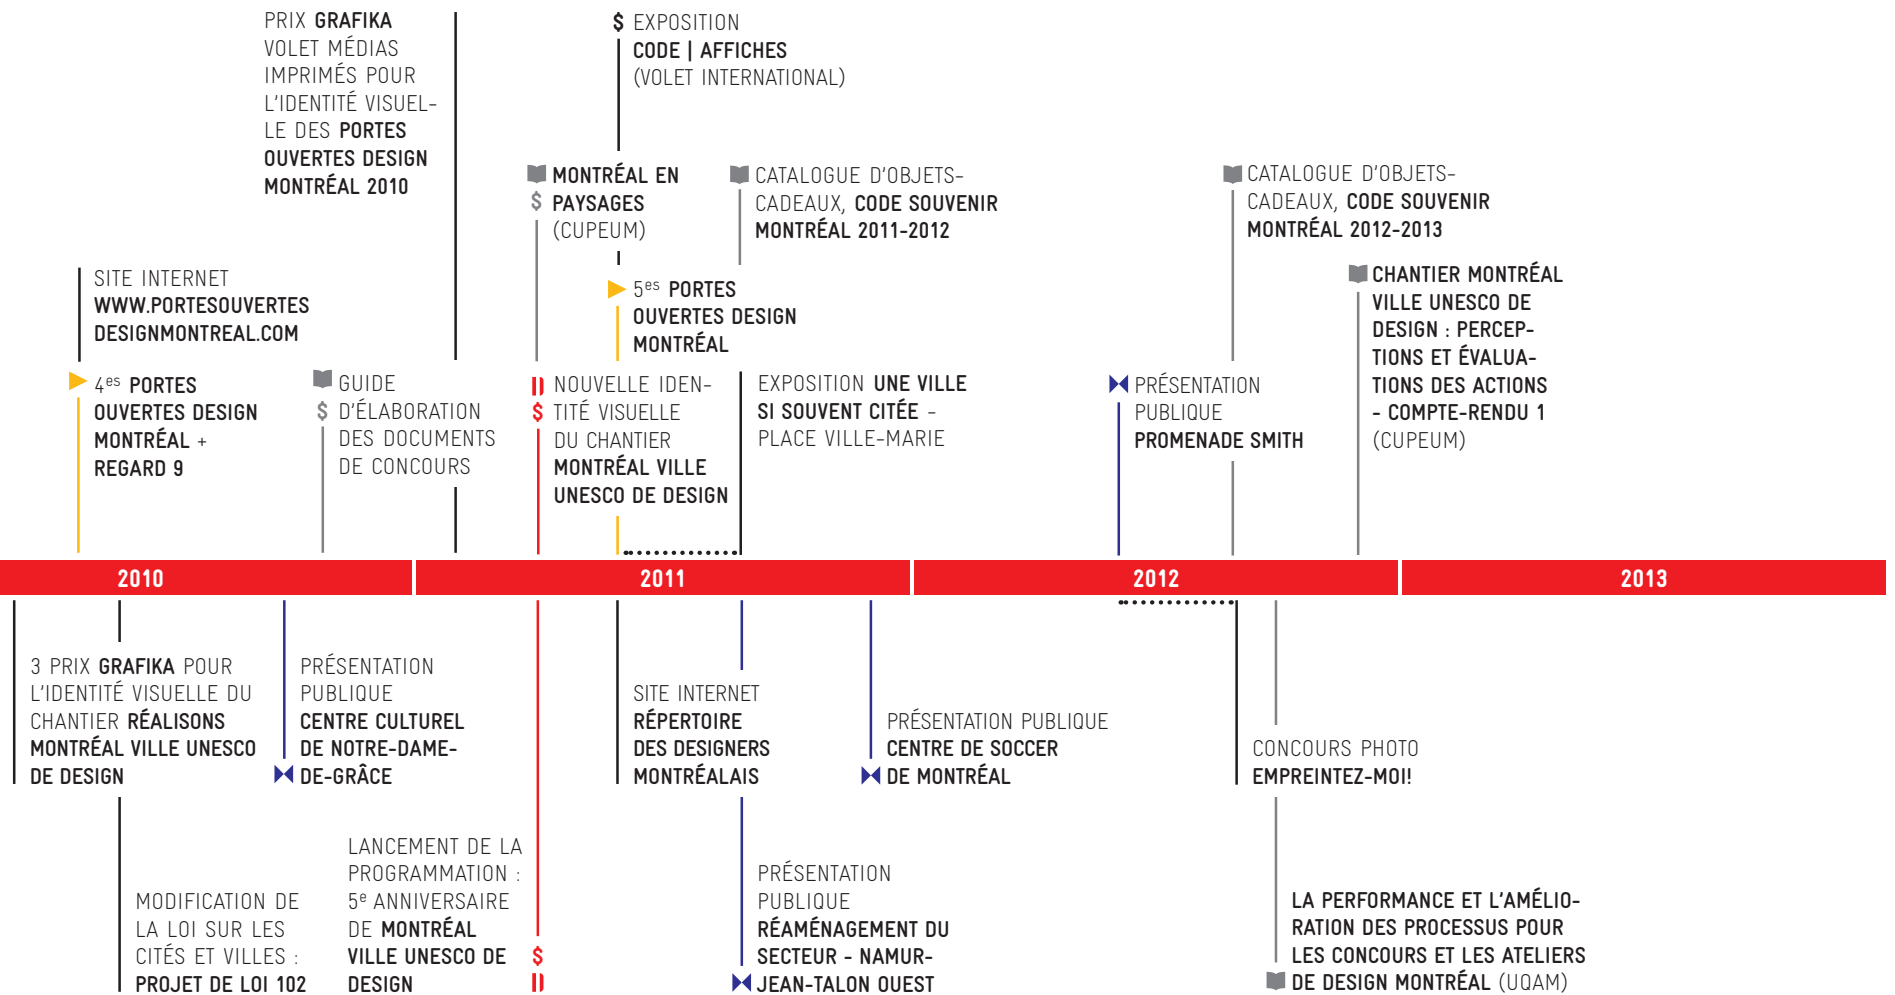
PRIX GRAFIKA VOLET MÉDIAS IMPRIMÉS POUR L'IDENTITÉ VISUELLE DES PORTES OUVERTES DESIGN MONTRÉAL 2010

$ EXPOSITION CODE | AFFICHES (VOLET INTERNATIONAL)

MONTRÉAL EN PAYSAGES (CUPEUM)

CATALOGUE D'OBJETS-CADEAUX, CODE SOUVENIR MONTRÉAL 2011-2012

CATALOGUE D'OBJETS-CADEAUX, CODE SOUVENIR MONTRÉAL 2012-2013

SITE INTERNET WWW.PORTESOUVERTESDESIGNMONTREAL.COM

5$^{es}$ PORTES OUVERTES DESIGN MONTRÉAL

CHANTIER MONTRÉAL VILLE UNESCO DE DESIGN : PERCEPTIONS ET ÉVALUATIONS DES ACTIONS - COMPTE-RENDU 1 (CUPEUM)

4$^{es}$ PORTES OUVERTES DESIGN MONTRÉAL + REGARD 9

GUIDE D'ÉLABORATION DES DOCUMENTS DE CONCOURS

NOUVELLE IDENTITÉ VISUELLE DU CHANTIER MONTRÉAL VILLE UNESCO DE DESIGN

EXPOSITION UNE VILLE SI SOUVENT CITÉE - PLACE VILLE-MARIE

PRÉSENTATION PUBLIQUE PROMENADE SMITH

2010

2011

2012

2013

3 PRIX GRAFIKA POUR L'IDENTITÉ VISUELLE DU CHANTIER RÉALISONS MONTRÉAL VILLE UNESCO DE DESIGN

PRÉSENTATION PUBLIQUE CENTRE CULTUREL DE NOTRE-DAME-DE-GRÂCE

SITE INTERNET RÉPERTOIRE DES DESIGNERS MONTRÉALAIS

PRÉSENTATION PUBLIQUE CENTRE DE SOCCER DE MONTRÉAL

CONCOURS PHOTO EMPREINTEZ-MOI!

MODIFICATION DE LA LOI SUR LES CITÉS ET VILLES : PROJET DE LOI 102

LANCEMENT DE LA PROGRAMMATION : 5$^{e}$ ANNIVERSAIRE DE MONTRÉAL VILLE UNESCO DE DESIGN

PRÉSENTATION PUBLIQUE RÉAMÉNAGEMENT DU SECTEUR - NAMUR-JEAN-TALON OUEST

LA PERFORMANCE ET L'AMÉLIORATION DES PROCESSUS POUR LES CONCOURS ET LES ATELIERS DE DESIGN MONTRÉAL (UQAM)